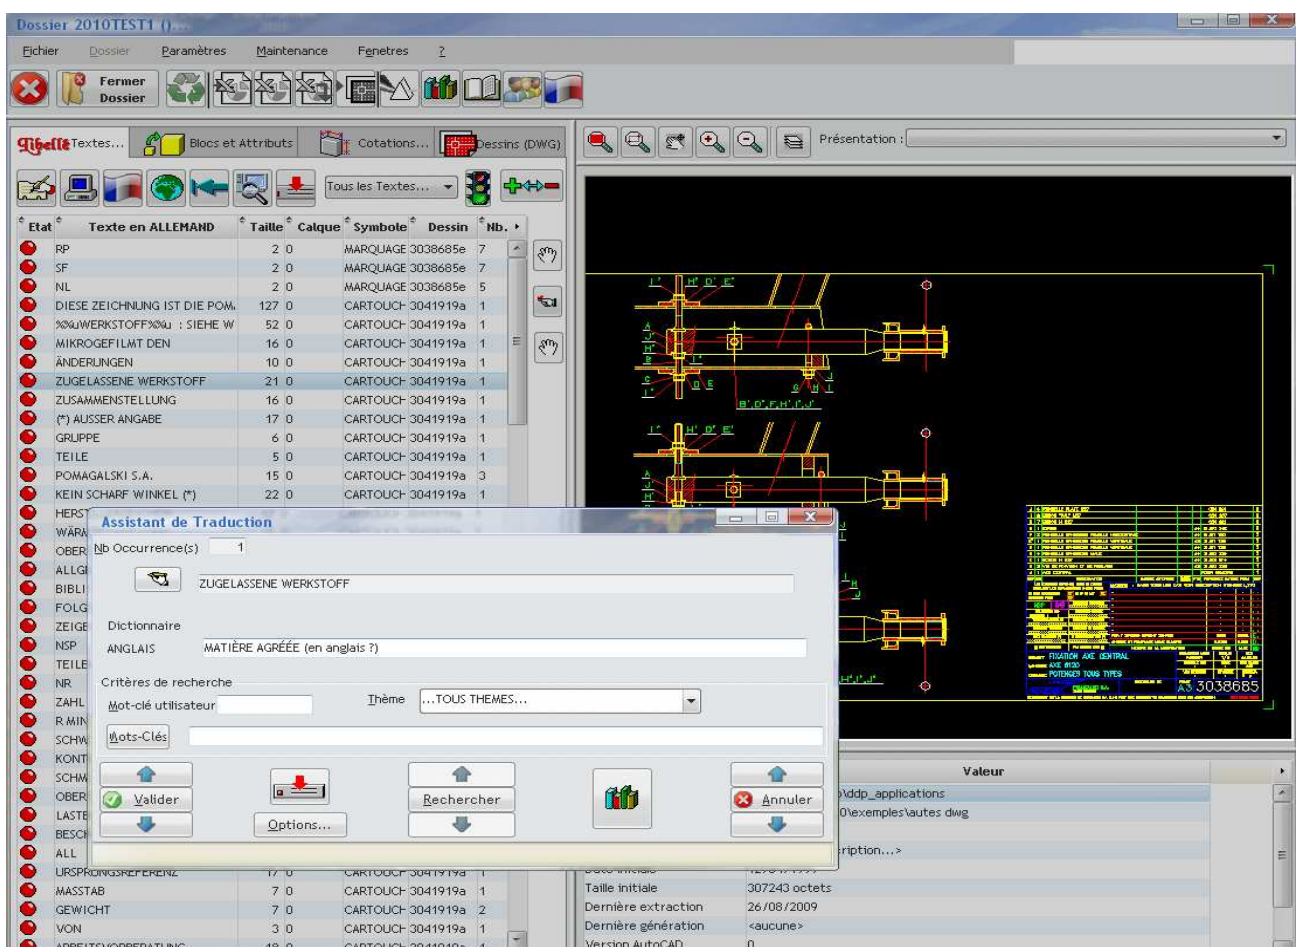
Dossier 2010TEST1 ()

Fichier Dossier Paramètres Maintenance Fenetres ?

Fermer Dossier

Libellé Textes... Blocs et Attributs Cotations... Dessins (DWG)

Présentation :

Tous les Textes...

| Etat | Texte en ALLEMAND | Taille | Calque | Symbole | Dessin | Nb. |
|---|---|---|---|---|---|---|
| | RP | 2 | 0 | MARQUAGE | 3038685e | 7 |
| | SF | 2 | 0 | MARQUAGE | 3038685e | 7 |
| | NL | 2 | 0 | MARQUAGE | 3038685e | 5 |
| | DIESE ZEICHNUNG IST DIE POM. | 127 | 0 | CARTOUCH | 3041919a | 1 |
| | %%uWERKSTOFF%%u : SIEHE W | 52 | 0 | CARTOUCH | 3041919a | 1 |
| | MIKROGEFILMT DEN | 16 | 0 | CARTOUCH | 3041919a | 1 |
| | ÄNDERUNGEN | 10 | 0 | CARTOUCH | 3041919a | 1 |
| | ZUGELASSENE WERKSTOFF | 21 | 0 | CARTOUCH | 3041919a | 1 |
| | ZUSAMMENSTELLUNG | 16 | 0 | CARTOUCH | 3041919a | 1 |
| | (*) AUSSER ANGABE | 17 | 0 | CARTOUCH | 3041919a | 1 |
| | GRUPPE | 6 | 0 | CARTOUCH | 3041919a | 1 |
| | TEILE | 5 | 0 | CARTOUCH | 3041919a | 1 |
| | POMAGALSKI S.A. | 15 | 0 | CARTOUCH | 3041919a | 3 |
| | KEIN SCHARF WINKEL (*) | 22 | 0 | CARTOUCH | 3041919a | 1 |
| | HERS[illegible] | | | | | |
| | WÄRA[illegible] | | | | | |
| | OBER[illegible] | | | | | |
| | ALLG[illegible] | | | | | |
| | BIBLI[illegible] | | | | | |
| | FOLG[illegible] | | | | | |
| | ZEIGE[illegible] | | | | | |
| | NSP | | | | | |
| | TEILE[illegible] | | | | | |
| | NR | | | | | |
| | ZAHL | | | | | |
| | R MIN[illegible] | | | | | |
| | SCHW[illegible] | | | | | |
| | KONT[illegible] | | | | | |
| | SCHW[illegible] | | | | | |
| | OBER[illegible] | | | | | |
| | LASTE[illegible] | | | | | |
| | BESCH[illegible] | | | | | |
| | ALL | | | | | |
| | URSPRUNGSREFERENZ | 17 | 0 | CARTOUCH | 3041919a | |
| | MASSTAB | 7 | 0 | CARTOUCH | 3041919a | 1 |
| | GEWICHT | 7 | 0 | CARTOUCH | 3041919a | 2 |
| | VON | 3 | 0 | CARTOUCH | 3041919a | 1 |
| | ARBEITSVORBEREITUNG | 19 | 0 | CARTOUCH | 3041919a | |

Assistant de Traduction

Nb Occurrence(s) 1

ZUGELASSENE WERKSTOFF

Dictionnaire

ANGLAIS MATIÈRE AGRÉÉE (en anglais ?)

Critères de recherche

Mot-clé utilisateur Thème ...TOUS THEMES...

Mots-Clés

Valider Options... Rechercher Annuler

FIXATION AXE CENTRAL
AXE Ø130
POTENCES TOUS TYPES
A3 3038685

Valeur
\ddp_applications
0\exemples\autes dwg
ription...>

| | |
|---|---|
| Taille initiale | 307243 octets |
| Dernière extraction | 26/08/2009 |
| Dernière génération | <aucune> |
| Version AutoCAD | 0 |